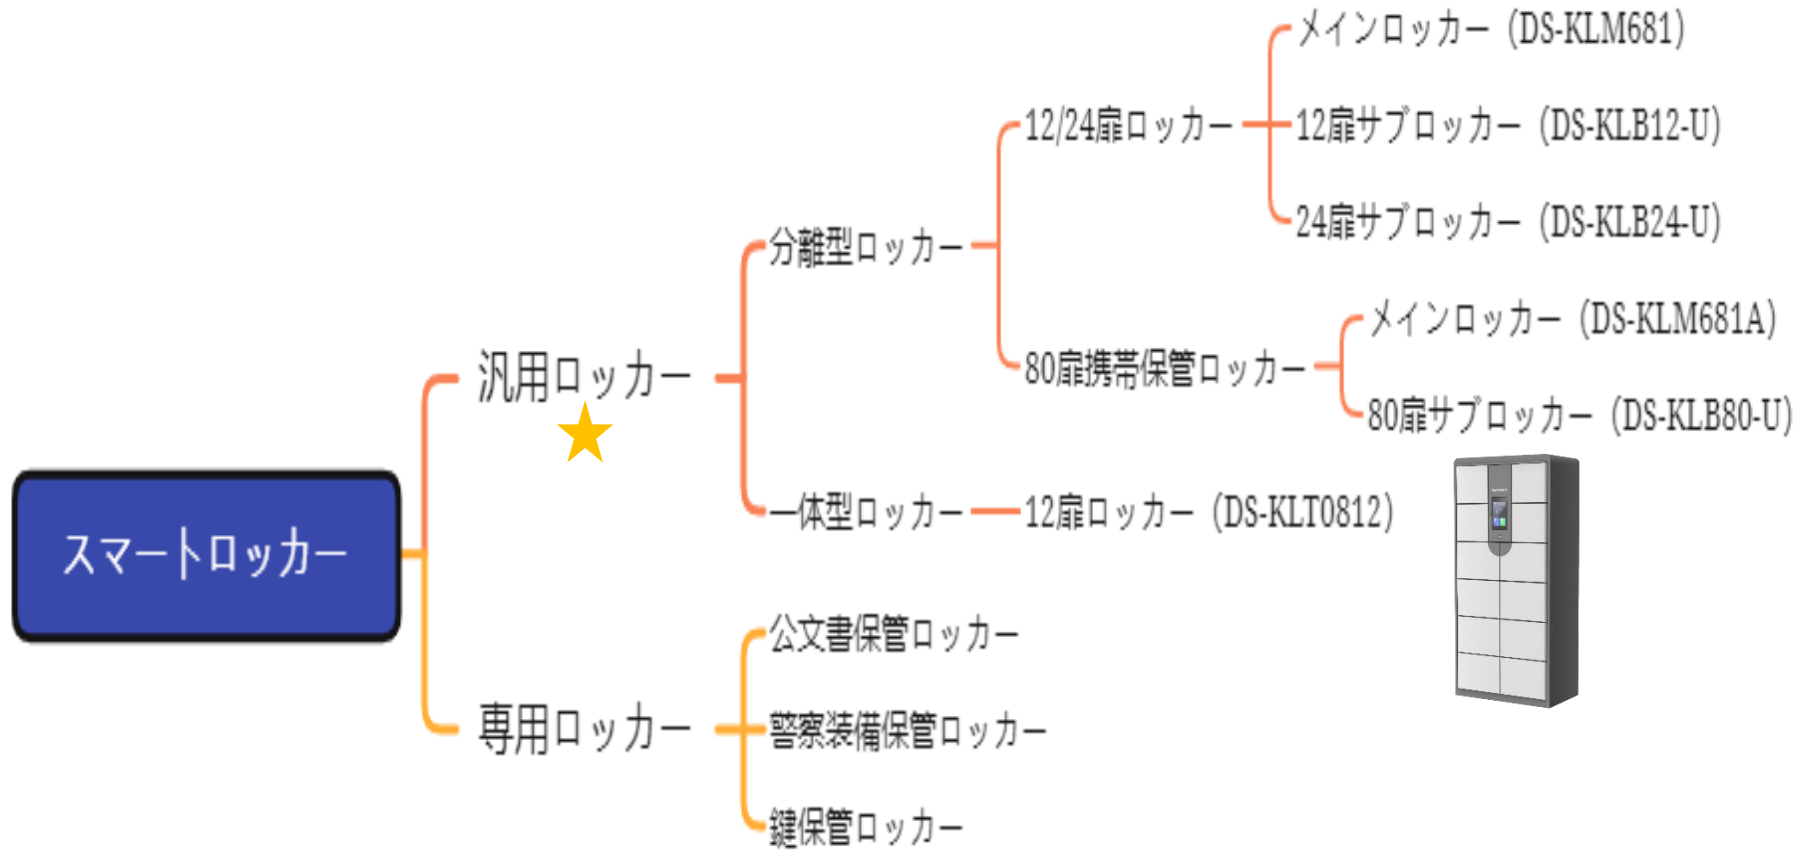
スマートロッカー

汎用ロッカー

分離型ロッカー

12/24扉ロッカー

メインロッカー（DS-KLM681）

12扉サブロッカー（DS-KLB12-U）

24扉サブロッカー（DS-KLB24-U）

80扉携帯保管ロッカー

メインロッカー（DS-KLM681A）

80扉サブロッカー（DS-KLB80-U）

一体型ロッカー

12扉ロッカー（DS-KLT0812）

専用ロッカー

公文書保管ロッカー

警察装備保管ロッカー

鍵保管ロッカー